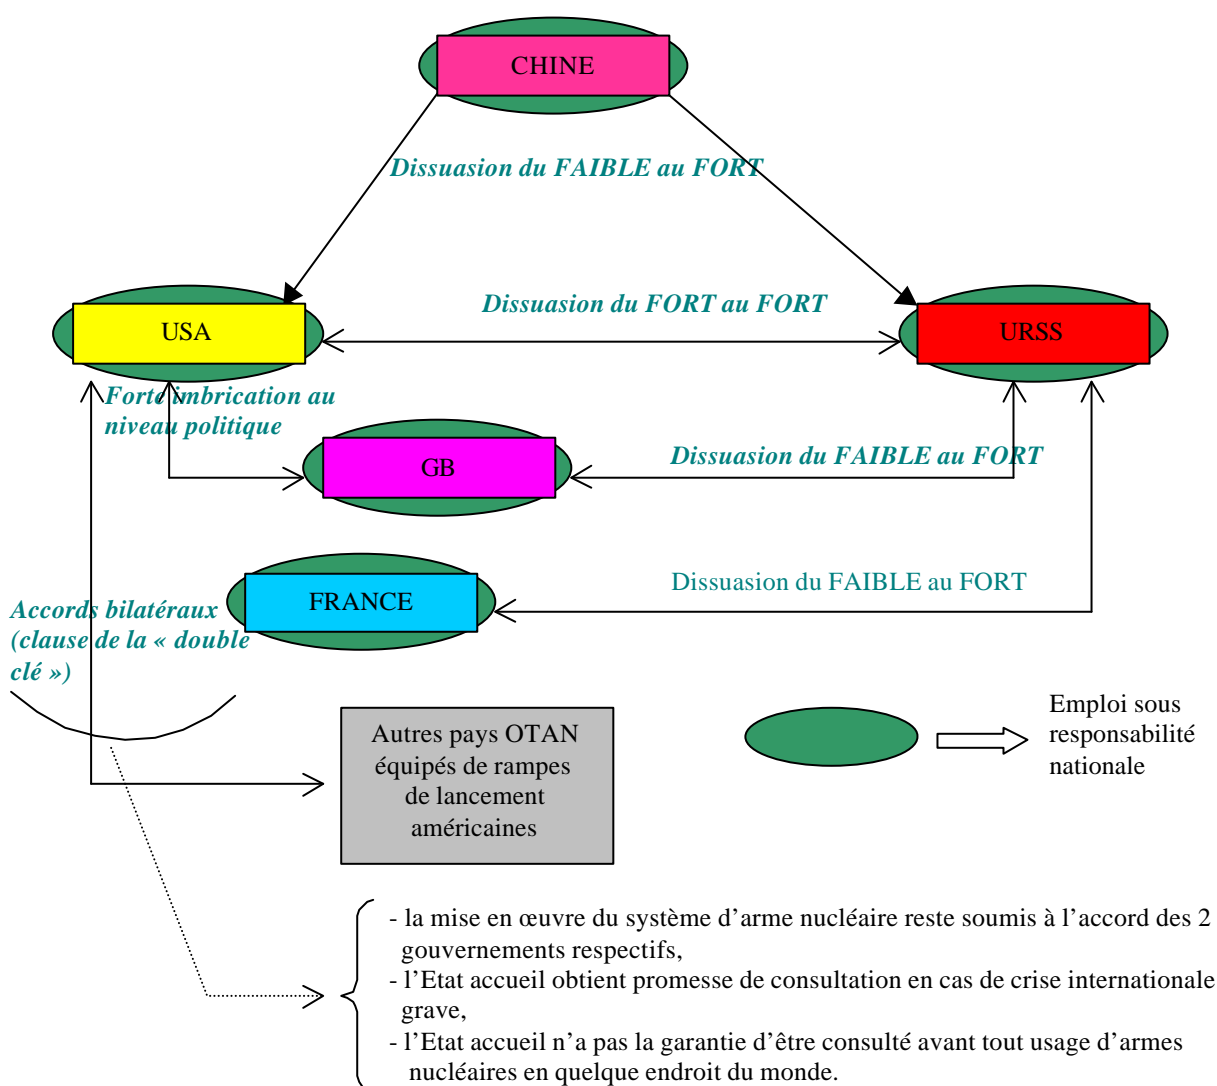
CHINE

Dissuasion du FAIBLE au FORT

USA

Dissuasion du FORT au FORT

URSS

Forte imbrication au niveau politique

GB

Dissuasion du FAIBLE au FORT

FRANCE

Dissuasion du FAIBLE au FORT

Accords bilatéraux (clause de la « double clé »)

Autres pays OTAN équipés de rampes de lancement américaines

Emploi sous responsabilité nationale

- la mise en œuvre du système d'arme nucléaire reste soumis à l'accord des 2 gouvernements respectifs,
- l'Etat accueil obtient promesse de consultation en cas de crise internationale grave,
- l'Etat accueil n'a pas la garantie d'être consulté avant tout usage d'armes nucléaires en quelque endroit du monde.